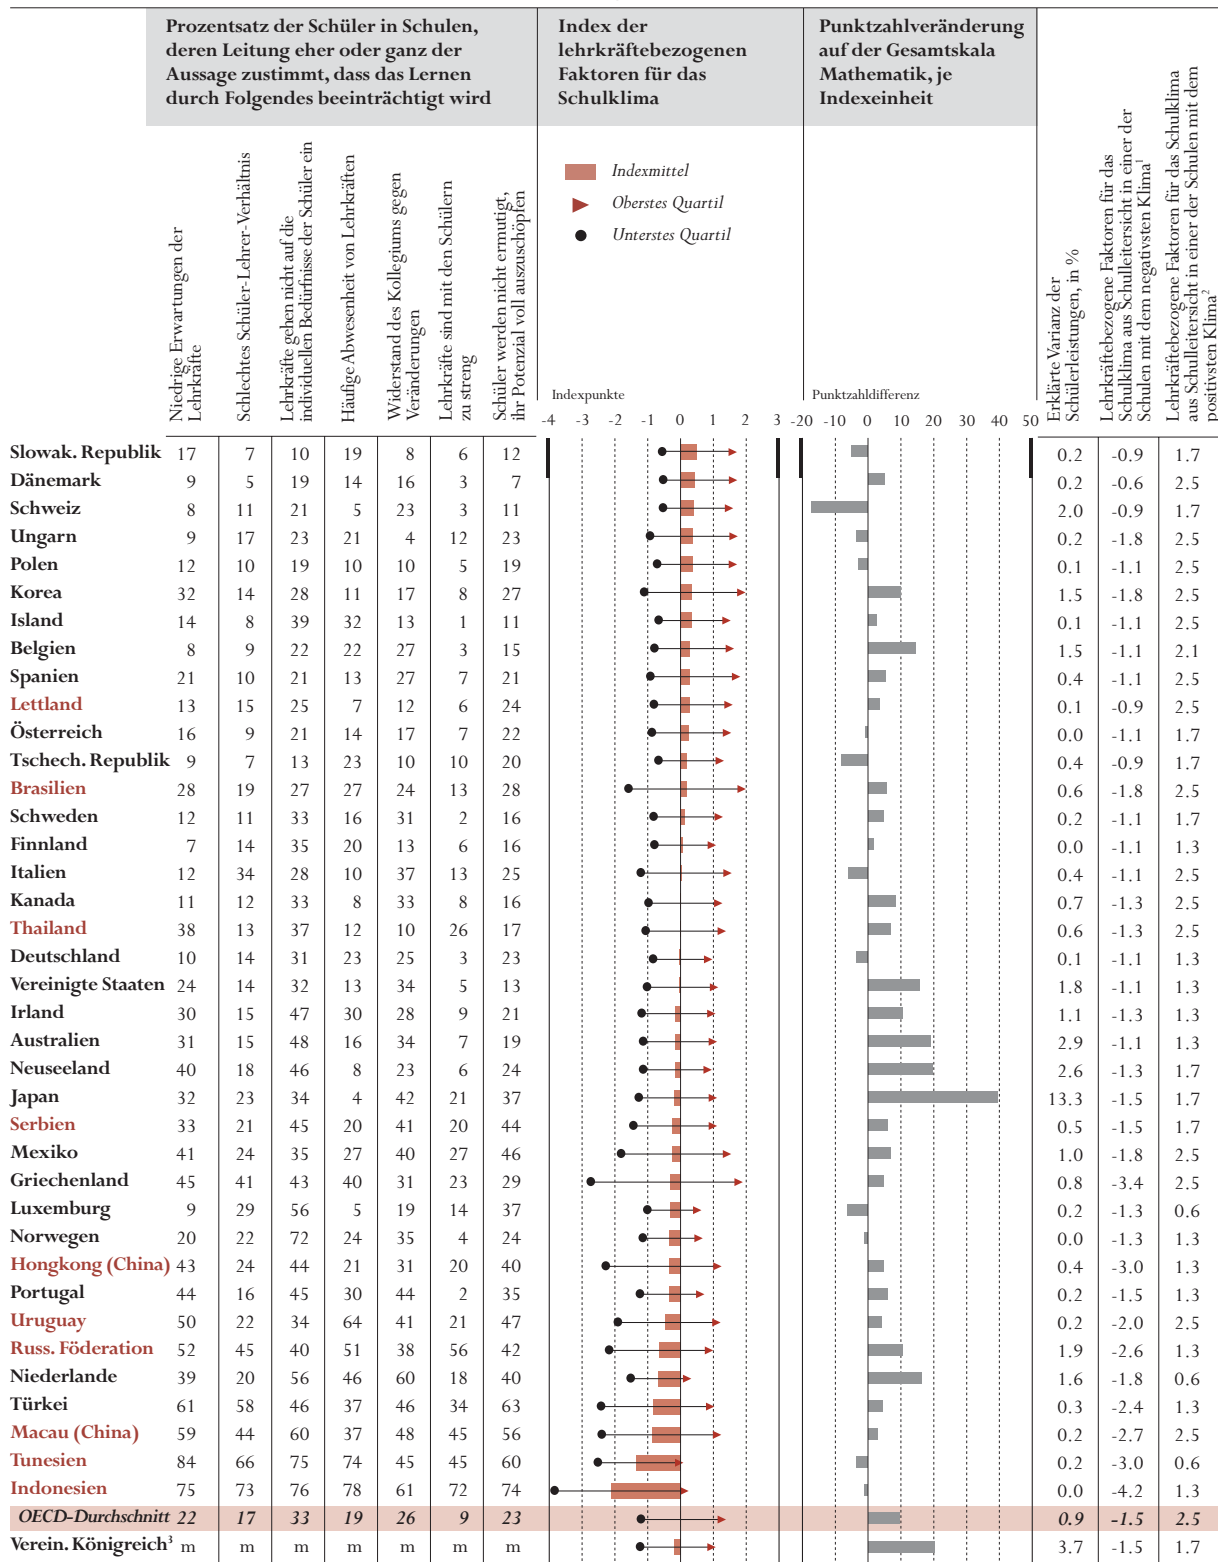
Prozentsatz der Schüler in Schulen, deren Leitung eher oder ganz der Aussage zustimmt, dass das Lernen durch Folgendes beeinträchtigt wird

Index der lehrkräftebezogenen Faktoren für das Schulklima

Punktzahlveränderung auf der Gesamtskala Mathematik, je Indexeinheit

Indexmittel
Oberstes Quartil
Unterstes Quartil

Indexpunkte
-4 -3 -2 -1 0 1 2 3

Punktzahldifferenz
-20 -10 0 10 20 30 40 50

| | Niedrige Erwartungen der Lehrkräfte | Schlechtes Schüler-Lehrer-Verhältnis | Lehrkräfte gehen nicht auf die individuellen Bedürfnisse der Schüler ein | Häufige Abwesenheit von Lehrkräften | Widerstand des Kollegiums gegen Veränderungen | Lehrkräfte sind mit den Schülern zu streng | Schüler werden nicht ermutigt, ihr Potenzial voll auszuschöpfen | Erklärte Varianz der Schülerleistungen, in % | Lehrkräftebezogene Faktoren für das Schulklima aus Schulleitersicht in einer der Schulen mit dem negativsten Klima$^1$ | Lehrkräftebezogene Faktoren für das Schulklima aus Schulleitersicht in einer der Schulen mit dem positivsten Klima$^2$ |
|---|---|---|---|---|---|---|---|---|---|---|
| Slowak. Republik | 17 | 7 | 10 | 19 | 8 | 6 | 12 | 0.2 | -0.9 | 1.7 |
| Dänemark | 9 | 5 | 19 | 14 | 16 | 3 | 7 | 0.2 | -0.6 | 2.5 |
| Schweiz | 8 | 11 | 21 | 5 | 23 | 3 | 11 | 2.0 | -0.9 | 1.7 |
| Ungarn | 9 | 17 | 23 | 21 | 4 | 12 | 23 | 0.2 | -1.8 | 2.5 |
| Polen | 12 | 10 | 19 | 10 | 10 | 5 | 19 | 0.1 | -1.1 | 2.5 |
| Korea | 32 | 14 | 28 | 11 | 17 | 8 | 27 | 1.5 | -1.8 | 2.5 |
| Island | 14 | 8 | 39 | 32 | 13 | 1 | 11 | 0.1 | -1.1 | 2.5 |
| Belgien | 8 | 9 | 22 | 22 | 27 | 3 | 15 | 1.5 | -1.1 | 2.1 |
| Spanien | 21 | 10 | 21 | 13 | 27 | 7 | 21 | 0.4 | -1.1 | 2.5 |
| Lettland | 13 | 15 | 25 | 7 | 12 | 6 | 24 | 0.1 | -0.9 | 2.5 |
| Österreich | 16 | 9 | 21 | 14 | 17 | 7 | 22 | 0.0 | -1.1 | 1.7 |
| Tschech. Republik | 9 | 7 | 13 | 23 | 10 | 10 | 20 | 0.4 | -0.9 | 1.7 |
| Brasilien | 28 | 19 | 27 | 27 | 24 | 13 | 28 | 0.6 | -1.8 | 2.5 |
| Schweden | 12 | 11 | 33 | 16 | 31 | 2 | 16 | 0.2 | -1.1 | 1.7 |
| Finnland | 7 | 14 | 35 | 20 | 13 | 6 | 16 | 0.0 | -1.1 | 1.3 |
| Italien | 12 | 34 | 28 | 10 | 37 | 13 | 25 | 0.4 | -1.1 | 2.5 |
| Kanada | 11 | 12 | 33 | 8 | 33 | 8 | 16 | 0.7 | -1.3 | 2.5 |
| Thailand | 38 | 13 | 37 | 12 | 10 | 26 | 17 | 0.6 | -1.3 | 2.5 |
| Deutschland | 10 | 14 | 31 | 23 | 25 | 3 | 23 | 0.1 | -1.1 | 1.3 |
| Vereinigte Staaten | 24 | 14 | 32 | 13 | 34 | 5 | 13 | 1.8 | -1.1 | 1.3 |
| Irland | 30 | 15 | 47 | 30 | 28 | 9 | 21 | 1.1 | -1.3 | 1.3 |
| Australien | 31 | 15 | 48 | 16 | 34 | 7 | 19 | 2.9 | -1.1 | 1.3 |
| Neuseeland | 40 | 18 | 46 | 8 | 23 | 6 | 24 | 2.6 | -1.3 | 1.7 |
| Japan | 32 | 23 | 34 | 4 | 42 | 21 | 37 | 13.3 | -1.5 | 1.7 |
| Serbien | 33 | 21 | 45 | 20 | 41 | 20 | 44 | 0.5 | -1.5 | 1.7 |
| Mexiko | 41 | 24 | 35 | 27 | 40 | 27 | 46 | 1.0 | -1.8 | 2.5 |
| Griechenland | 45 | 41 | 43 | 40 | 31 | 23 | 29 | 0.8 | -3.4 | 2.5 |
| Luxemburg | 9 | 29 | 56 | 5 | 19 | 14 | 37 | 0.2 | -1.3 | 0.6 |
| Norwegen | 20 | 22 | 72 | 24 | 35 | 4 | 24 | 0.0 | -1.3 | 1.3 |
| Hongkong (China) | 43 | 24 | 44 | 21 | 31 | 20 | 40 | 0.4 | -3.0 | 1.3 |
| Portugal | 44 | 16 | 45 | 30 | 44 | 2 | 35 | 0.2 | -1.5 | 1.3 |
| Uruguay | 50 | 22 | 34 | 64 | 41 | 21 | 47 | 0.2 | -2.0 | 2.5 |
| Russ. Föderation | 52 | 45 | 40 | 51 | 38 | 56 | 42 | 1.9 | -2.6 | 1.3 |
| Niederlande | 39 | 20 | 56 | 46 | 60 | 18 | 40 | 1.6 | -1.8 | 0.6 |
| Türkei | 61 | 58 | 46 | 37 | 46 | 34 | 63 | 0.3 | -2.4 | 1.3 |
| Macau (China) | 59 | 44 | 60 | 37 | 48 | 45 | 56 | 0.2 | -2.7 | 2.5 |
| Tunesien | 84 | 66 | 75 | 74 | 45 | 45 | 60 | 0.2 | -3.0 | 0.6 |
| Indonesien | 75 | 73 | 76 | 78 | 61 | 72 | 74 | 0.0 | -4.2 | 1.3 |
| OECD-Durchschnitt | 22 | 17 | 33 | 19 | 26 | 9 | 23 | 0.9 | -1.5 | 2.5 |
| Verein. Königreich$^3$ | m | m | m | m | m | m | m | 3.7 | -1.5 | 1.7 |